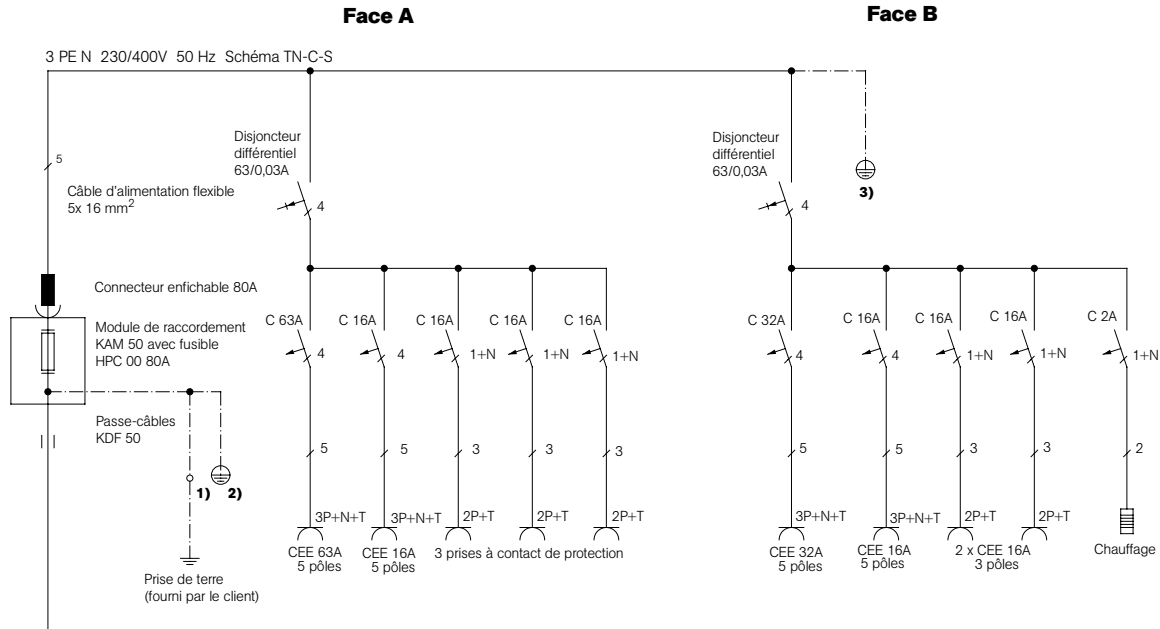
Face A

Face B

3 PE N 230/400V 50 Hz Schéma TN-C-S

5

Câble d'alimentation flexible
5x 16 mm$^2$

Connecteur enfichable 80A

Module de raccordement
KAM 50 avec fusible
HPC 00 80A

Passe-câbles
KDF 50

1) 2)

Prise de terre
(fourni par le client)

Disjoncteur
différentiel
63/0,03A

4

C 63A C 16A C 16A C 16A C 16A

4 4 1+N 1+N 1+N

5 5 3 3 3

3P+N+T 3P+N+T 2P+T 2P+T 2P+T

CEE 63A
5 pôles

CEE 16A
5 pôles

3 prises à contact de protection

Disjoncteur
différentiel
63/0,03A

4

3)

C 32A C 16A C 16A C 16A C 2A

4 4 1+N 1+N 1+N

5 5 3 3 2

3P+N+T 3P+N+T 2P+T 2P+T

CEE 32A
5 pôles

CEE 16A
5 pôles

2 x CEE 16A
3 pôles

Chauffage